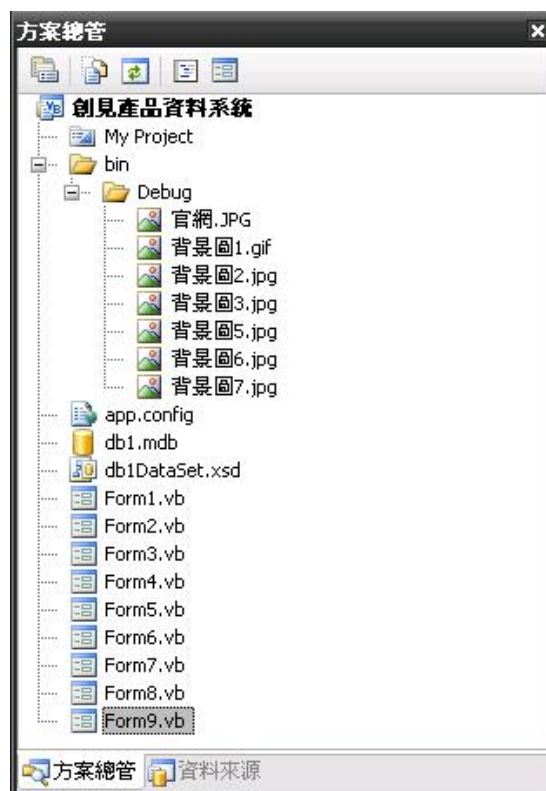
方案總管 ×

創見產品資料系統
My Project
bin
Debug
官網.JPG
背景圖1.gif
背景圖2.jpg
背景圖3.jpg
背景圖5.jpg
背景圖6.jpg
背景圖7.jpg
app.config
db1.mdb
db1DataSet.xsd
Form1.vb
Form2.vb
Form3.vb
Form4.vb
Form5.vb
Form6.vb
Form7.vb
Form8.vb
Form9.vb

方案總管 資料來源